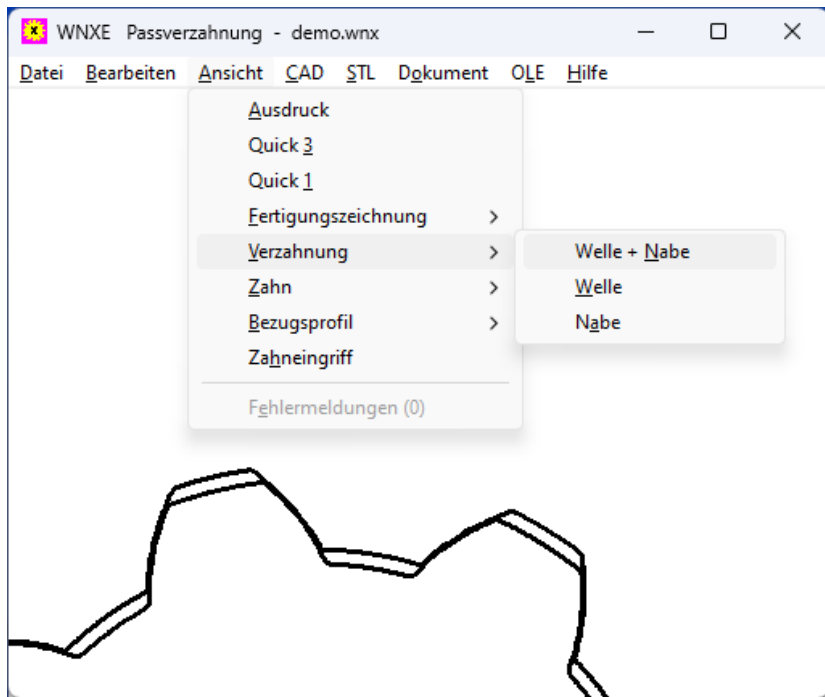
WNXE Passverzahnung - demo.wnx

Datei Bearbeiten Ansicht CAD STL Dokument OLE Hilfe

Ausdruck
Quick 3
Quick 1
Fertigungszeichnung >
Verzahnung >
Zahn >
Bezugsprofil >
Zahneingriff
Fehlermeldungen (0)

Welle + Nabe
Welle
Nabe